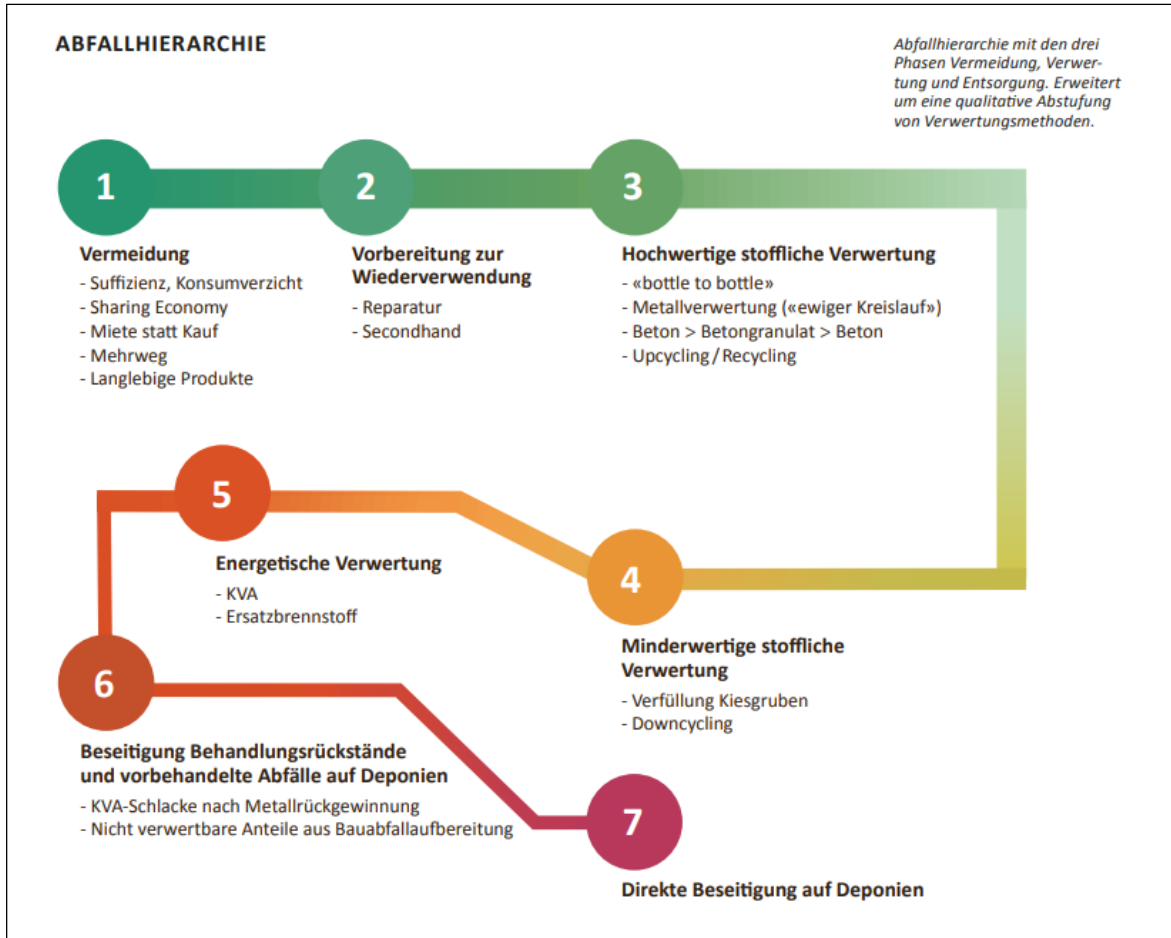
ABFALLHIERARCHIE

Abfallhierarchie mit den drei Phasen Vermeidung, Verwertung und Entsorgung. Erweitert um eine qualitative Abstufung von Verwertungsmethoden.

1

Vermeidung
- Suffizienz, Konsumverzicht
- Sharing Economy
- Miete statt Kauf
- Mehrweg
- Langlebige Produkte

2

Vorbereitung zur Wiederverwendung
- Reparatur
- Secondhand

3

Hochwertige stoffliche Verwertung
- «bottle to bottle»
- Metallverwertung («ewiger Kreislauf»)
- Beton > Betongranulat > Beton
- Upcycling / Recycling

5

Energetische Verwertung
- KVA
- Ersatzbrennstoff

4

Minderwertige stoffliche Verwertung
- Verfüllung Kiesgruben
- Downcycling

6

Beseitigung Behandlungsrückstände und vorbehandelte Abfälle auf Deponien
- KVA-Schlacke nach Metallrückgewinnung
- Nicht verwertbare Anteile aus Bauabfallaufbereitung

7

Direkte Beseitigung auf Deponien